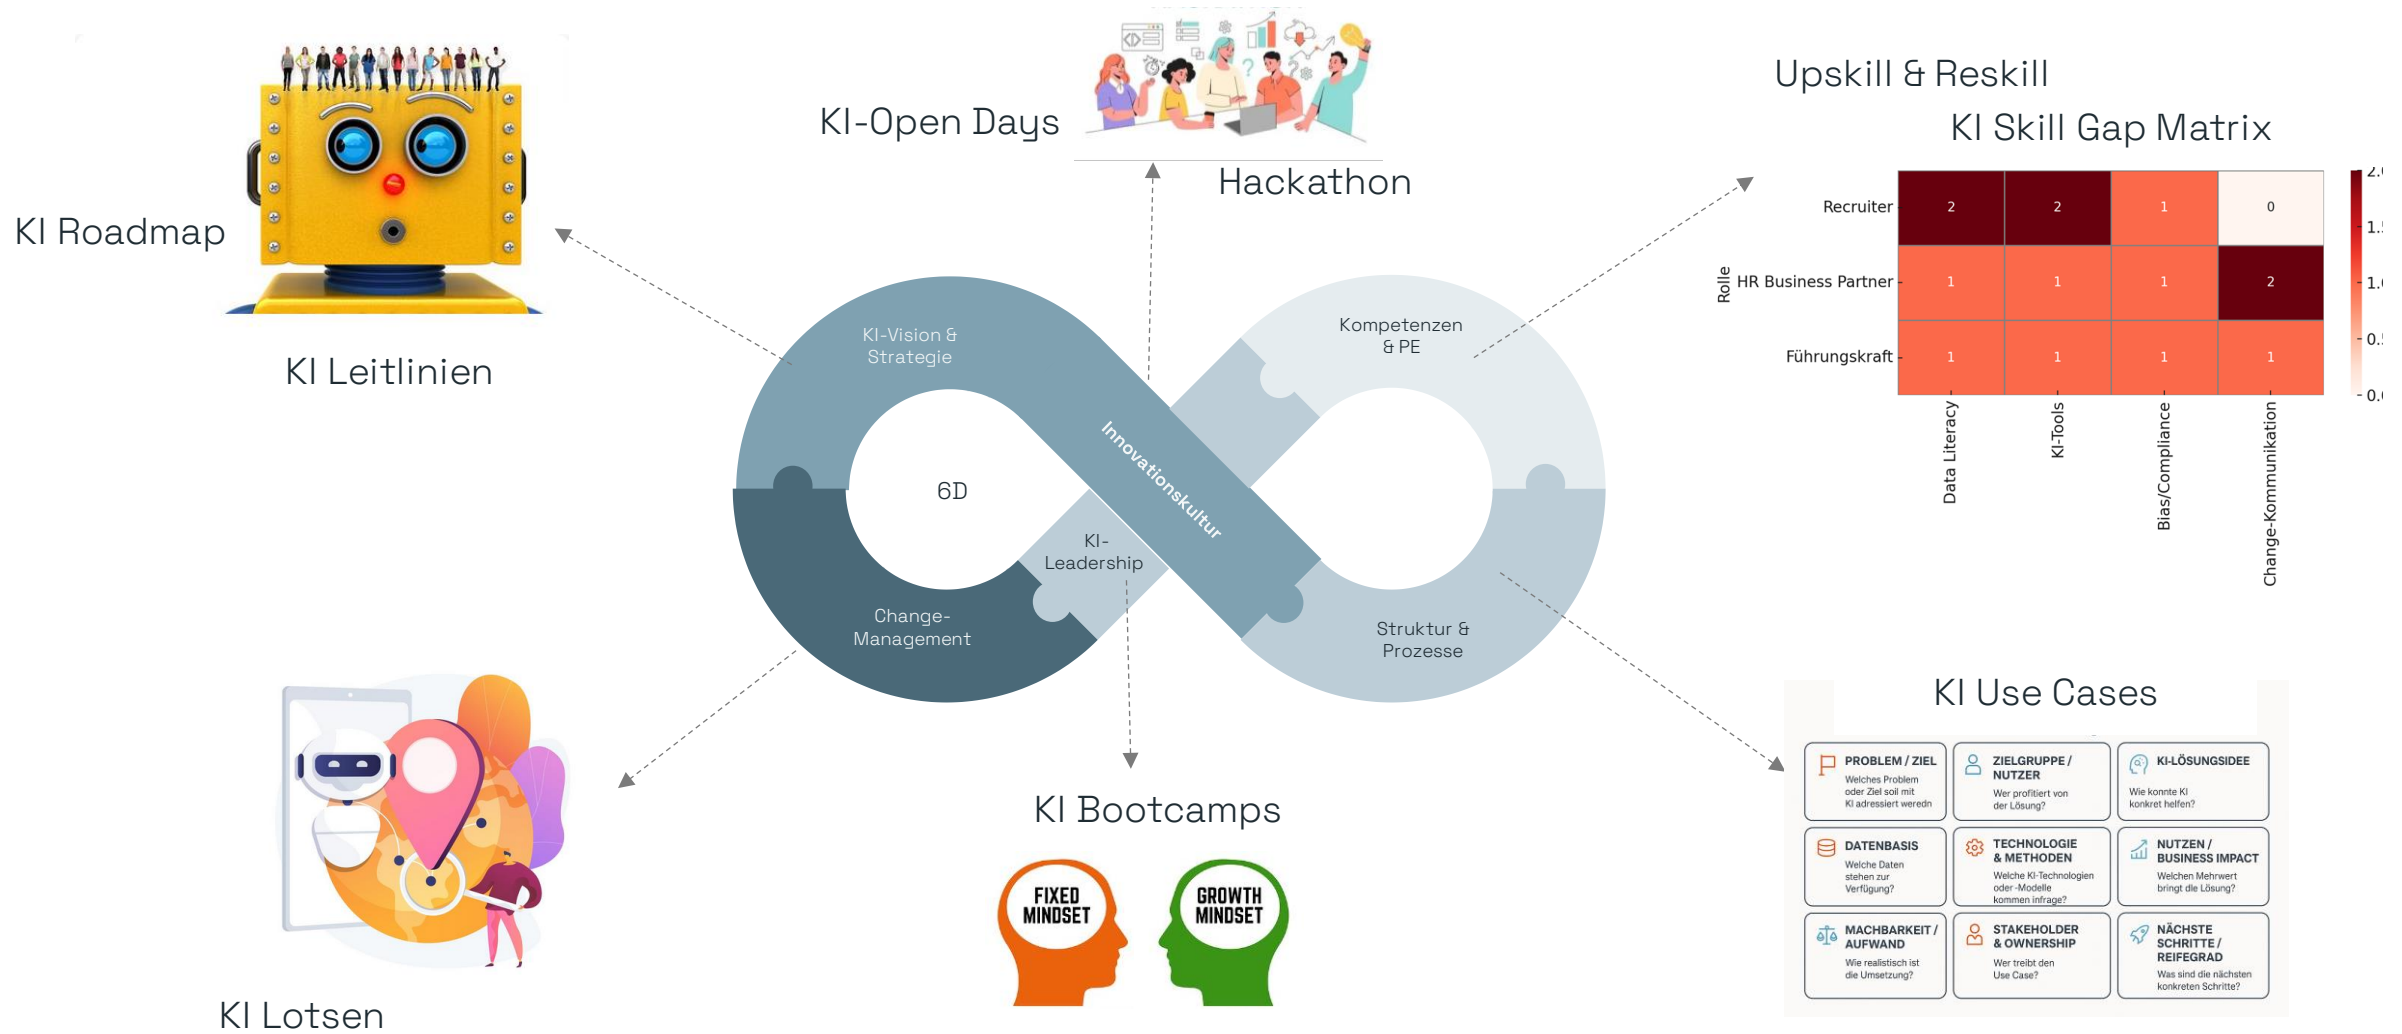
KI Roadmap

KI Leitlinien

KI-Open Days

Hackathon

Upskill & Reskill

KI Skill Gap Matrix

| Rolle | Data Literacy | KI-Tools | Bias/Compliance | Change-Kommunikation |
|---|---|---|---|---|
| Recruiter | 2 | 2 | 1 | 0 |
| HR Business Partner | 1 | 1 | 1 | 2 |
| Führungskraft | 1 | 1 | 1 | 1 |

2.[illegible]
1.5
1.0
0.5
0.0

KI-Vision & Strategie

Kompetenzen & PE

6D

Innovationskultur

KI-Leadership

Change-Management

Struktur & Prozesse

KI Use Cases

PROBLEM / ZIEL
Welches Problem oder Ziel soll mit KI adressiert weredn

ZIELGRUPPE / NUTZER
Wer profitiert von der Lösung?

KI-LÖSUNGSIDEE
Wie konnte KI konkret helfen?

DATENBASIS
Welche Daten stehen zur Verfügung?

TECHNOLOGIE & METHODEN
Welche KI-Technologien oder -Modelle kommen infrage?

NUTZEN / BUSINESS IMPACT
Welchen Mehrwert bringt die Lösung?

MACHBARKEIT / AUFWAND
Wie realistisch ist die Umsetzung?

STAKEHOLDER & OWNERSHIP
Wer treibt den Use Case?

NÄCHSTE SCHRITTE / REIFEGRAD
Was sind die nächsten konkreten Schritte?

KI Bootcamps

FIXED MINDSET

GROWTH MINDSET

KI Lotsen